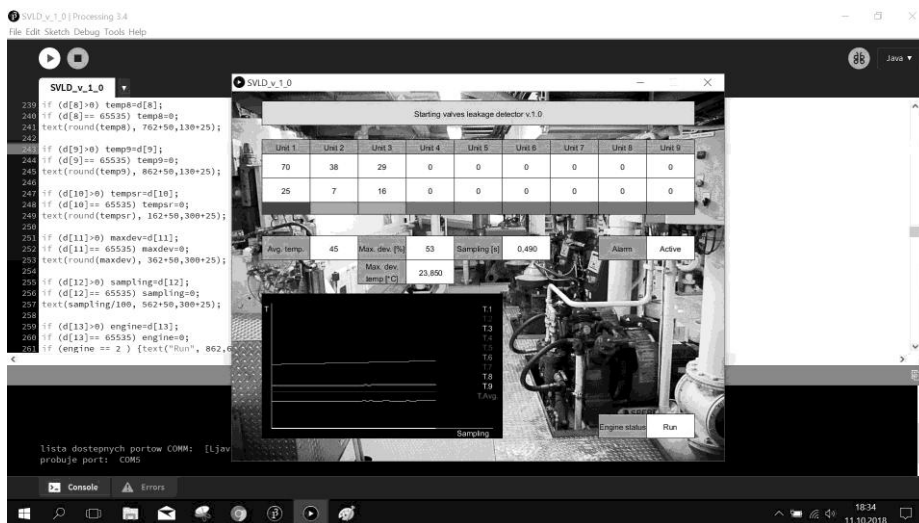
SVLD_v_1_0 | Processing 3.4
File Edit Sketch Debug Tools Help

Java ▾

SVLD_v_1_0

239 if (d[8]>0) temp8=d[8];
240 if (d[8]== 65535) temp8=0;
241 text(round(temp8), 762+50,130+25);
242
243 if (d[9]>0) temp9=d[9];
244 if (d[9]== 65535) temp9=0;
245 text(round(temp9), 862+50,130+25);
246
247 if (d[10]>0) tempsr=d[10];
248 if (d[10]== 65535) tempsr=0;
249 text(round(tempsr), 162+50,300+25);
250
251 if (d[11]>0) maxdev=d[11];
252 if (d[11]== 65535) maxdev=0;
253 text(round(maxdev), 362+50,300+25);
254
255 if (d[12]>0) sampling=d[12];
256 if (d[12]== 65535) sampling=0;
257 text(sampling/100, 562+50,300+25);
258
259 if (d[13]>0) engine=d[13];
260 if (d[13]== 65535) engine=0;
261 if (engine == 2 ) {text("Run", 862,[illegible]

SVLD_v_1_0

Starting valves leakage detector v.1.0

| Unit 1 | Unit 2 | Unit 3 | Unit 4 | Unit 5 | Unit 6 | Unit 7 | Unit 8 | Unit 9 |
|---|---|---|---|---|---|---|---|---|
| 70 | 38 | 29 | 0 | 0 | 0 | 0 | 0 | 0 |
| 25 | 7 | 16 | 0 | 0 | 0 | 0 | 0 | 0 |

Avg. temp. 45 Max. dev. [%] 53 Sampling [s] 0,490 Alarm Active

Max. dev. temp [°C] 23,850

T
T1
T2
T3
T4
T5
T6
T7
T8
T9
T.Avg.
Sampling

Engine status Run

lista dostepnych portow COMM: [Ljav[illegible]
probuje port: COM5

Console Errors

18:34
11.10.2018